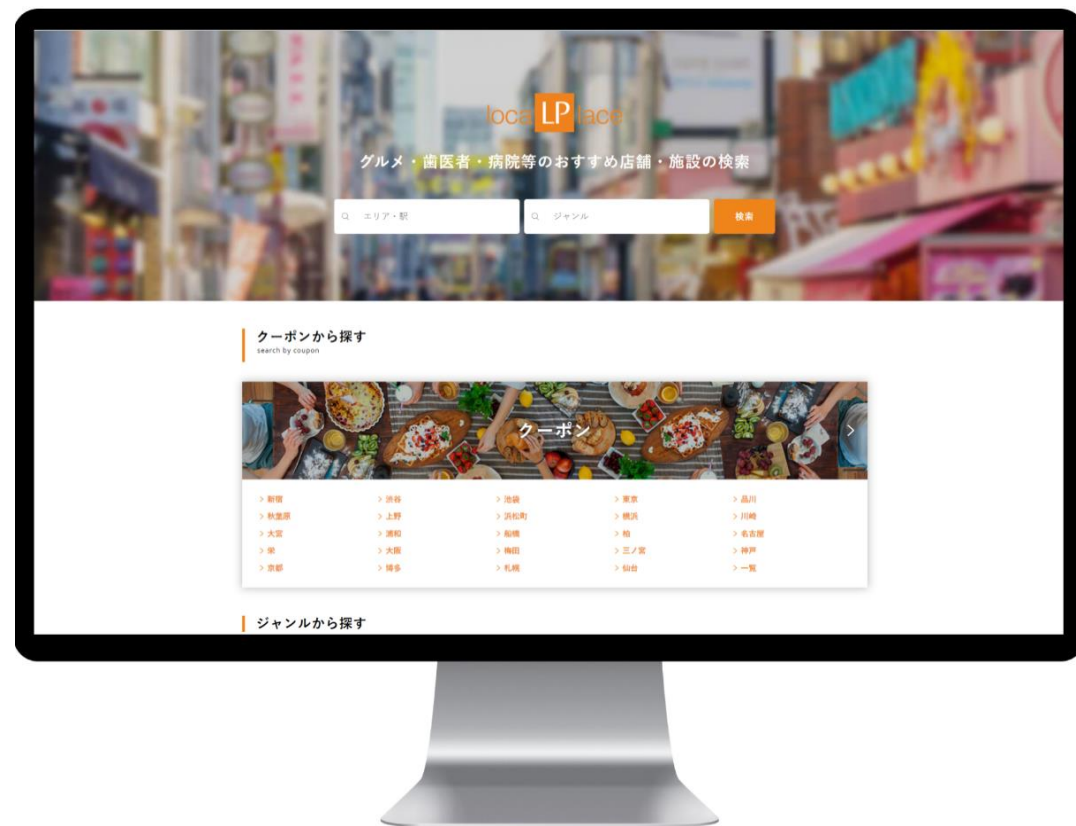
locaLPlace

グルメ・歯医者・病院等のおすすめ店舗・施設の検索

エリア・駅

ジャンル

検索

クーポンから探す
search by coupon

クーポン

| | | | | |
|---|---|---|---|---|
| > 新宿 | > 渋谷 | > 池袋 | > 東京 | > 品川 |
| > 秋葉原 | > 上野 | > 浜松町 | > 横浜 | > 川崎 |
| > 大宮 | > 浦和 | > 船橋 | > 柏 | > 名古屋 |
| > 栄 | > 大阪 | > 梅田 | > 三ノ宮 | > 神戸 |
| > 京都 | > 博多 | > 札幌 | > 仙台 | > 一覧 |

ジャンルから探す